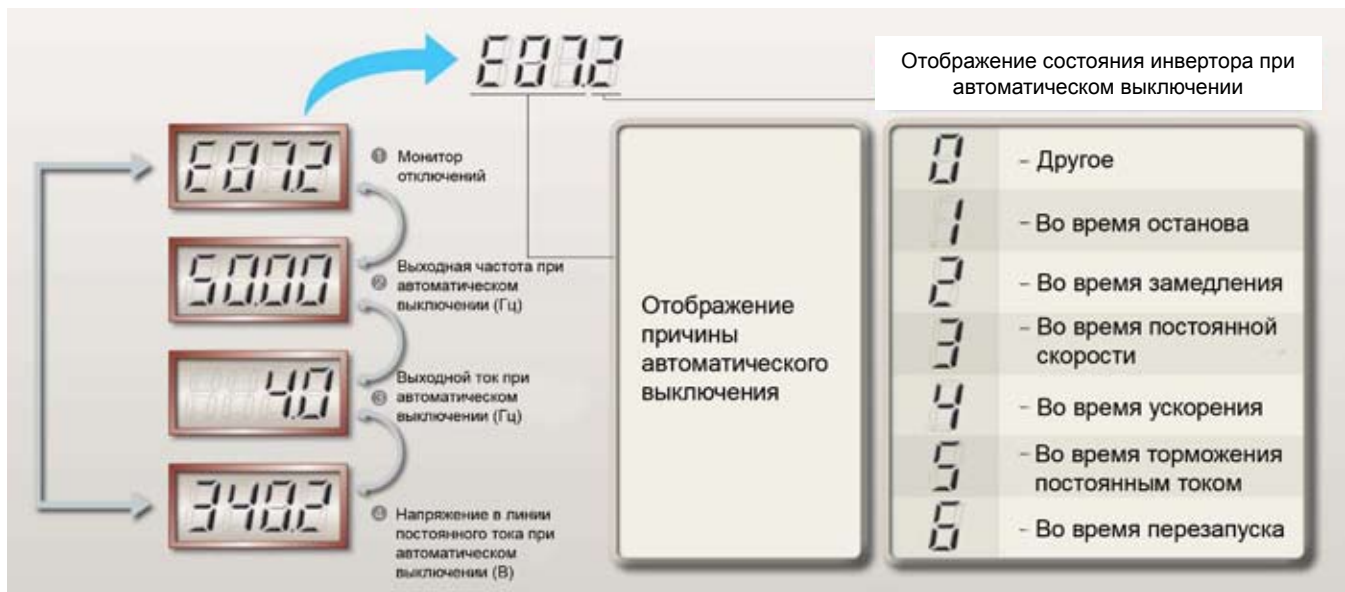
E07.2

Отображение состояния инвертора при автоматическом выключении

E07.2

❶ Монитор отключений

50.00

❷ Выходная частота при автоматическом выключении (Гц)

4.0

❸ Выходной ток при автоматическом выключении (Гц)

340.2

❹ Напряжение в линии постоянного тока при автоматическом выключении (В)

Отображение причины автоматического выключения

| | |
|---|---|
| 0 | - Другое |
| 1 | - Во время останова |
| 2 | - Во время замедления |
| 3 | - Во время постоянной скорости |
| 4 | - Во время ускорения |
| 5 | - Во время торможения постоянным током |
| 6 | - Во время перезапуска |